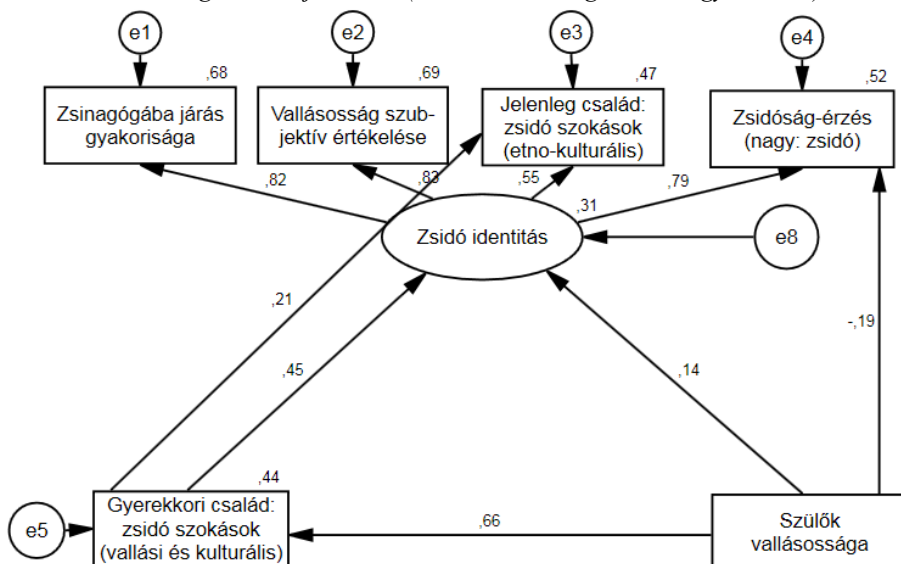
e1

e2

e3

e4

,68

,69

,47

,52

Zsinagógába járás gyakorisága

Vallásosság szubjektív értékelése

Jelenleg család: zsidó szokások (etno-kulturális)

Zsidóság-érzés (nagy: zsidó)

,82

,83

,55

,79

,31

Zsidó identitás

e8

,21

,45

,14

-,19

,44

e5

Gyerekkori család: zsidó szokások (vallási és kulturális)

,66

Szülők vallásossága